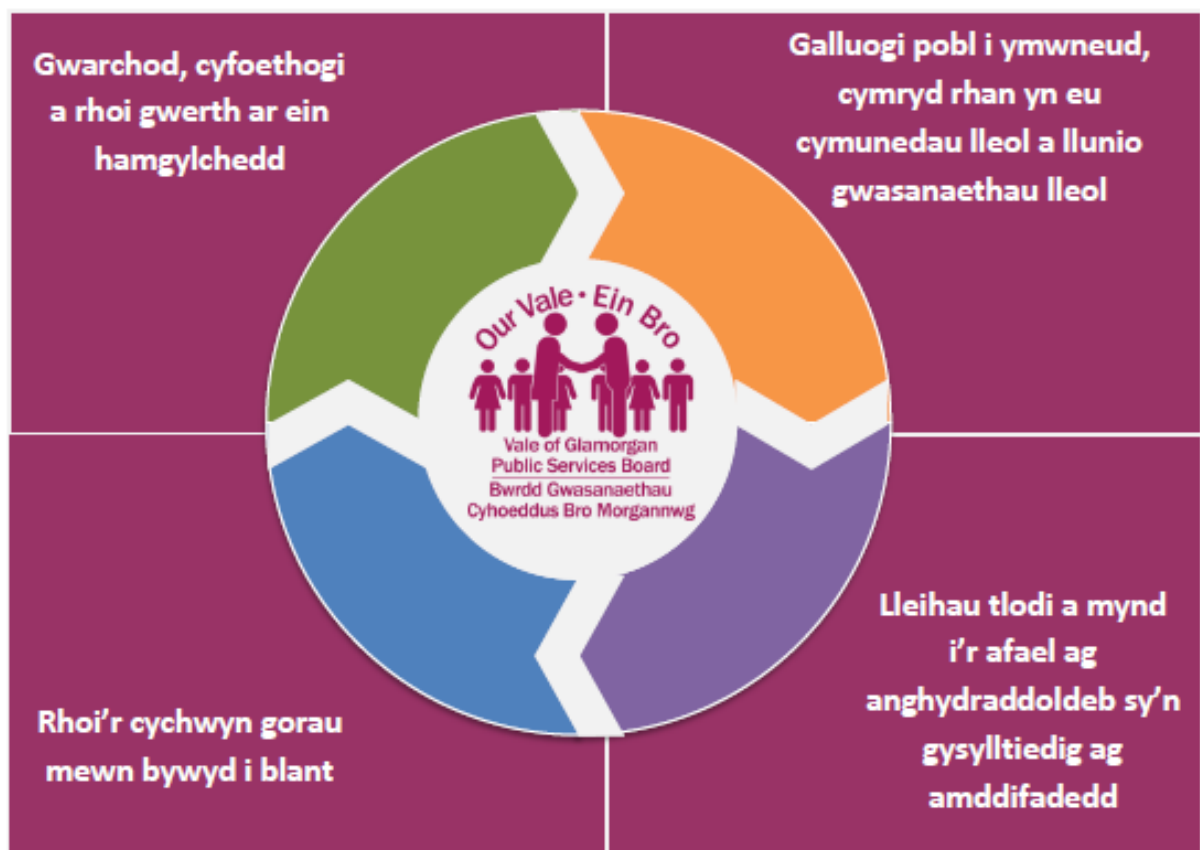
Gwarchod, cyfoethogi a rhoi gwerth ar ein hamgylchedd

Galluogi pobl i ymwneud, cymryd rhan yn eu cymunedau lleol a llunio gwasanaethau lleol

Our Vale • Ein Bro

Vale of Glamorgan
Public Services Board
Bwrdd Gwasanaethau
Cyhoeddus Bro Morgannwg

Rhoi'r cychwyn gorau mewn bywyd i blant

Lleihau tlodi a mynd i'r afael ag anghydraddoldeb sy'n gysylltiedig ag amddifadedd